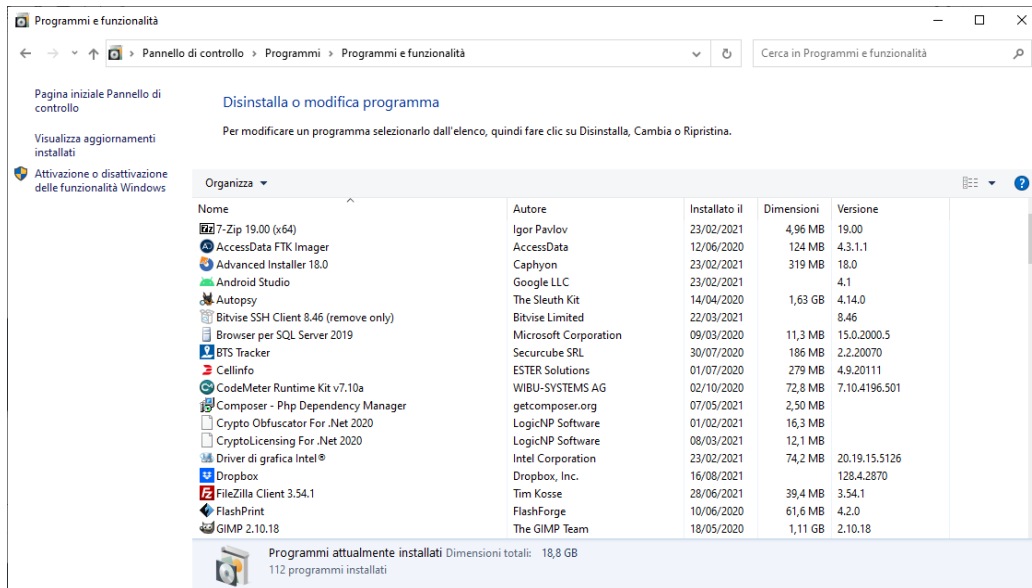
Programmi e funzionalità

Pannello di controllo > Programmi > Programmi e funzionalità

Cerca in Programmi e funzionalità

Pagina iniziale Pannello di controllo

Visualizza aggiornamenti installati

Attivazione o disattivazione delle funzionalità Windows

Disinstalla o modifica programma

Per modificare un programma selezionarlo dall'elenco, quindi fare clic su Disinstalla, Cambia o Ripristina.

Organizza ▾

| Nome | Autore | Installato il | Dimensioni | Versione |
|---|---|---|---|---|
| 7-Zip 19.00 (x64) | Igor Pavlov | 23/02/2021 | 4,96 MB | 19.00 |
| AccessData FTK Imager | AccessData | 12/06/2020 | 124 MB | 4.3.1.1 |
| Advanced Installer 18.0 | Caphyon | 23/02/2021 | 319 MB | 18.0 |
| Android Studio | Google LLC | 23/02/2021 | | 4.1 |
| Autopsy | The Sleuth Kit | 14/04/2020 | 1,63 GB | 4.14.0 |
| Bitvise SSH Client 8.46 (remove only) | Bitvise Limited | 22/03/2021 | | 8.46 |
| Browser per SQL Server 2019 | Microsoft Corporation | 09/03/2020 | 11,3 MB | 15.0.2000.5 |
| BTS Tracker | Securcube SRL | 30/07/2020 | 186 MB | 2.2.20070 |
| Cellinfo | ESTER Solutions | 01/07/2020 | 279 MB | 4.9.20111 |
| CodeMeter Runtime Kit v7.10a | WIBU-SYSTEMS AG | 02/10/2020 | 72,8 MB | 7.10.4196.501 |
| Composer - Php Dependency Manager | getcomposer.org | 07/05/2021 | 2,50 MB | |
| Crypto Obfuscator For .Net 2020 | LogicNP Software | 01/02/2021 | 16,3 MB | |
| CryptoLicensing For .Net 2020 | LogicNP Software | 08/03/2021 | 12,1 MB | |
| Driver di grafica Intel® | Intel Corporation | 23/02/2021 | 74,2 MB | 20.19.15.5126 |
| Dropbox | Dropbox, Inc. | 16/08/2021 | | 128.4.2870 |
| FileZilla Client 3.54.1 | Tim Kosse | 28/06/2021 | 39,4 MB | 3.54.1 |
| FlashPrint | FlashForge | 10/06/2020 | 61,6 MB | 4.2.0 |
| GIMP 2.10.18 | The GIMP Team | 18/05/2020 | 1,11 GB | 2.10.18 |

Programmi attualmente installati Dimensioni totali: 18,8 GB
112 programmi installati